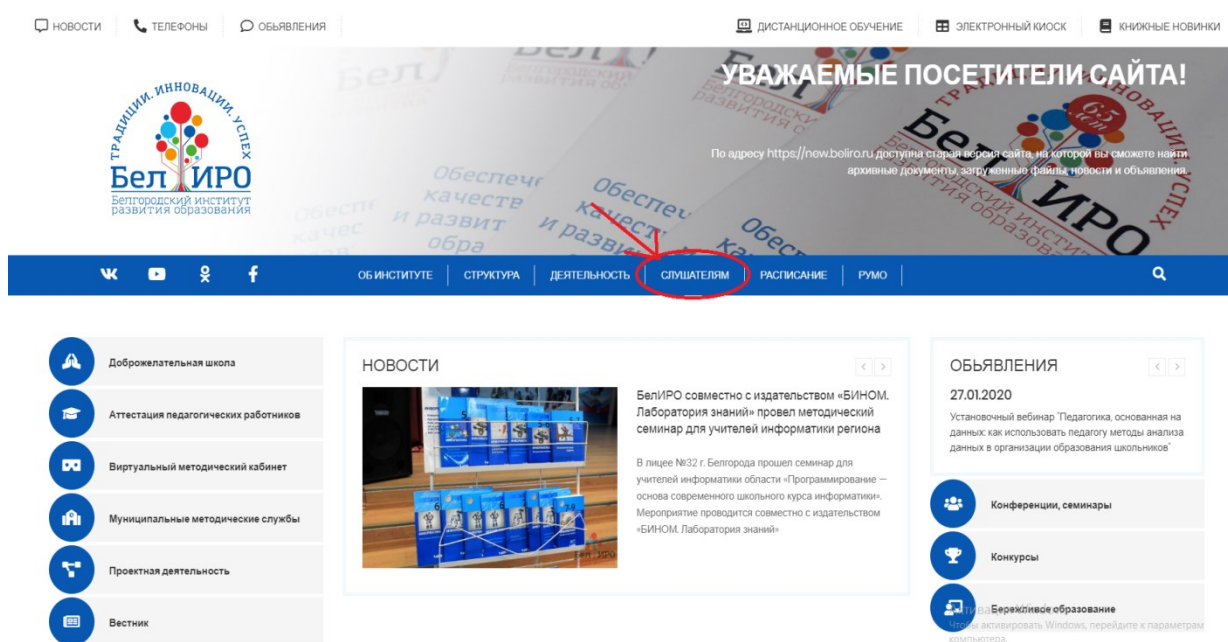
НОВОСТИ | ТЕЛЕФОНЫ | ОБЪЯВЛЕНИЯ

ДИСТАНЦИОННОЕ ОБУЧЕНИЕ | ЭЛЕКТРОННЫЙ КИОСК | КНИЖНЫЕ НОВИНКИ

ТРАДИЦИИ. ИННОВАЦИИ. УСПЕХ
БелИРО
Белгородский институт развития образования

УВАЖАЕМЫЕ ПОСЕТИТЕЛИ САЙТА!

По адресу https://new.beliro.ru доступна старая версия сайта, на которой вы сможете найти архивные документы, загруженные файлы, новости и объявления.

ОБ ИНСТИТУТЕ | СТРУКТУРА | ДЕЯТЕЛЬНОСТЬ | СЛУШАТЕЛЯМ | РАСПИСАНИЕ | РУМО

Доброжелательная школа
Аттестация педагогических работников
Виртуальный методический кабинет
Муниципальные методические службы
Проектная деятельность
Вестник

НОВОСТИ

БелИРО совместно с издательством «БИНОМ. Лаборатория знаний» провел методический семинар для учителей информатики региона

В лицее №32 г. Белгорода прошел семинар для учителей информатики области «Программирование — основа современного школьного курса информатики». Мероприятие проводится совместно с издательством «БИНОМ. Лаборатория знаний»

ОБЪЯВЛЕНИЯ

27.01.2020

Установочный вебинар "Педагогика, основанная на данных: как использовать педагогу методы анализа данных в организации образования школьников"

Конференции, семинары
Конкурсы
Бережливое образование

Активация Windows
Чтобы активировать Windows, перейдите к параметрам компьютера.